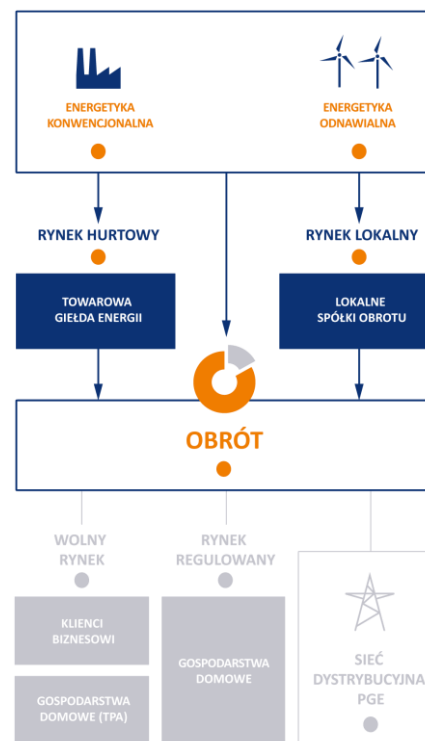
ENERGETYKA KONWENCJONALNA

ENERGETYKA ODNAWIALNA

RYNEK HURTOWY

RYNEK LOKALNY

TOWAROWA GIEŁDA ENERGII

LOKALNE SPÓŁKI OBROTU

OBRÓT

WOLNY RYNEK

RYNEK REGULOWANY

KLIENCI BIZNESOWI

GOSPODARSTWA DOMOWE (TPA)

GOSPODARSTWA DOMOWE

SIEĆ DYSTRYBUCYJNA PGE